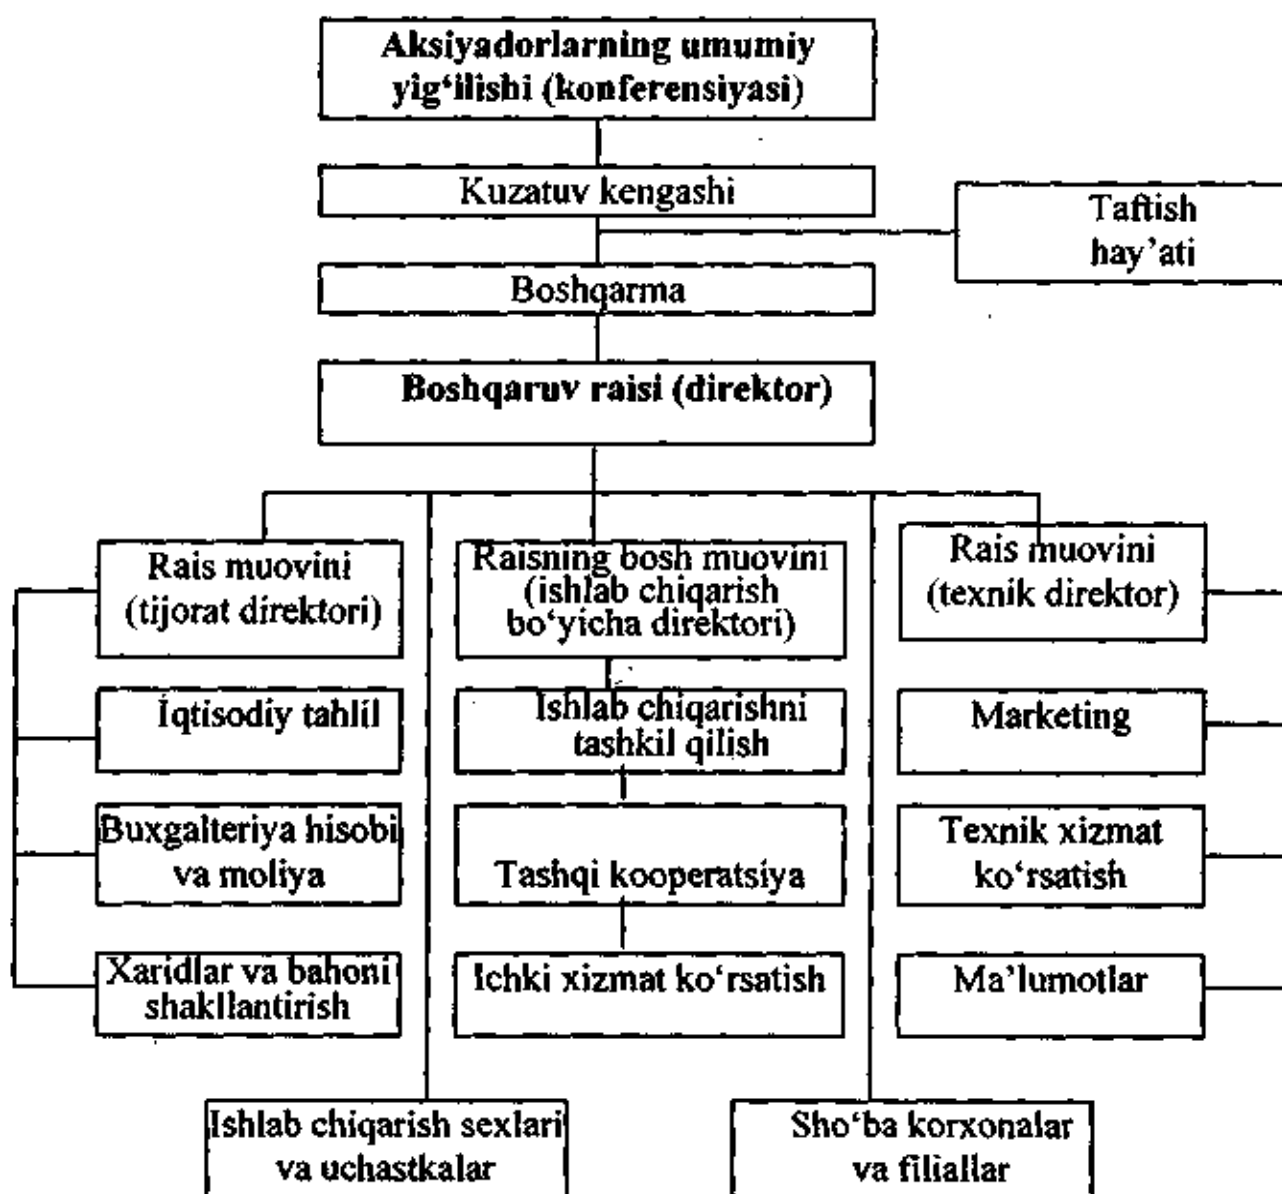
Aksiyadorlarning umumiy yig'ilishi (konferensiyasi)

Kuzatuv kengashi

Taftish hay'ati

Boshqarma

Boshqaruv raisi (direktor)

Rais muovini (tijorat direktori)

Raisning bosh muovini (ishlab chiqarish bo'yicha direktori)

Rais muovini (texnik direktor)

Iqtisodiy tahlil

Ishlab chiqarishni tashkil qilish

Marketing

Buxgalteriya hisobi va moliya

Tashqi kooperatsiya

Texnik xizmat ko'rsatish

Xaridlar va bahoni shakllantirish

Ichki xizmat ko'rsatish

Ma'lumotlar

Ishlab chiqarish sexlari va uchastkalar

Sho'ba korxonalar va filiallar